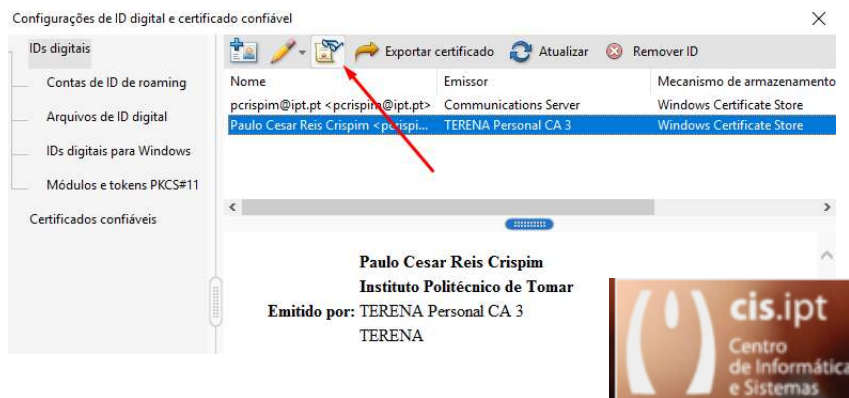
Configurações de ID digital e certificado confiável

IDs digitais
Contas de ID de roaming
Arquivos de ID digital
IDs digitais para Windows
Módulos e tokens PKCS#11
Certificados confiáveis

Exportar certificado Atualizar Remover ID

| Nome | Emissor | Mecanismo de armazenamento |
|---|---|---|
| pcrispim@ipt.pt <pcrispim@ipt.pt> | Communications Server | Windows Certificate Store |
| Paulo Cesar Reis Crispim <pcrispi... | TERENA Personal CA 3 | Windows Certificate Store |

Paulo Cesar Reis Crispim
Instituto Politécnico de Tomar
Emitido por: TERENA Personal CA 3
TERENA

cis.ipt
Centro
de Informática
e Sistemas